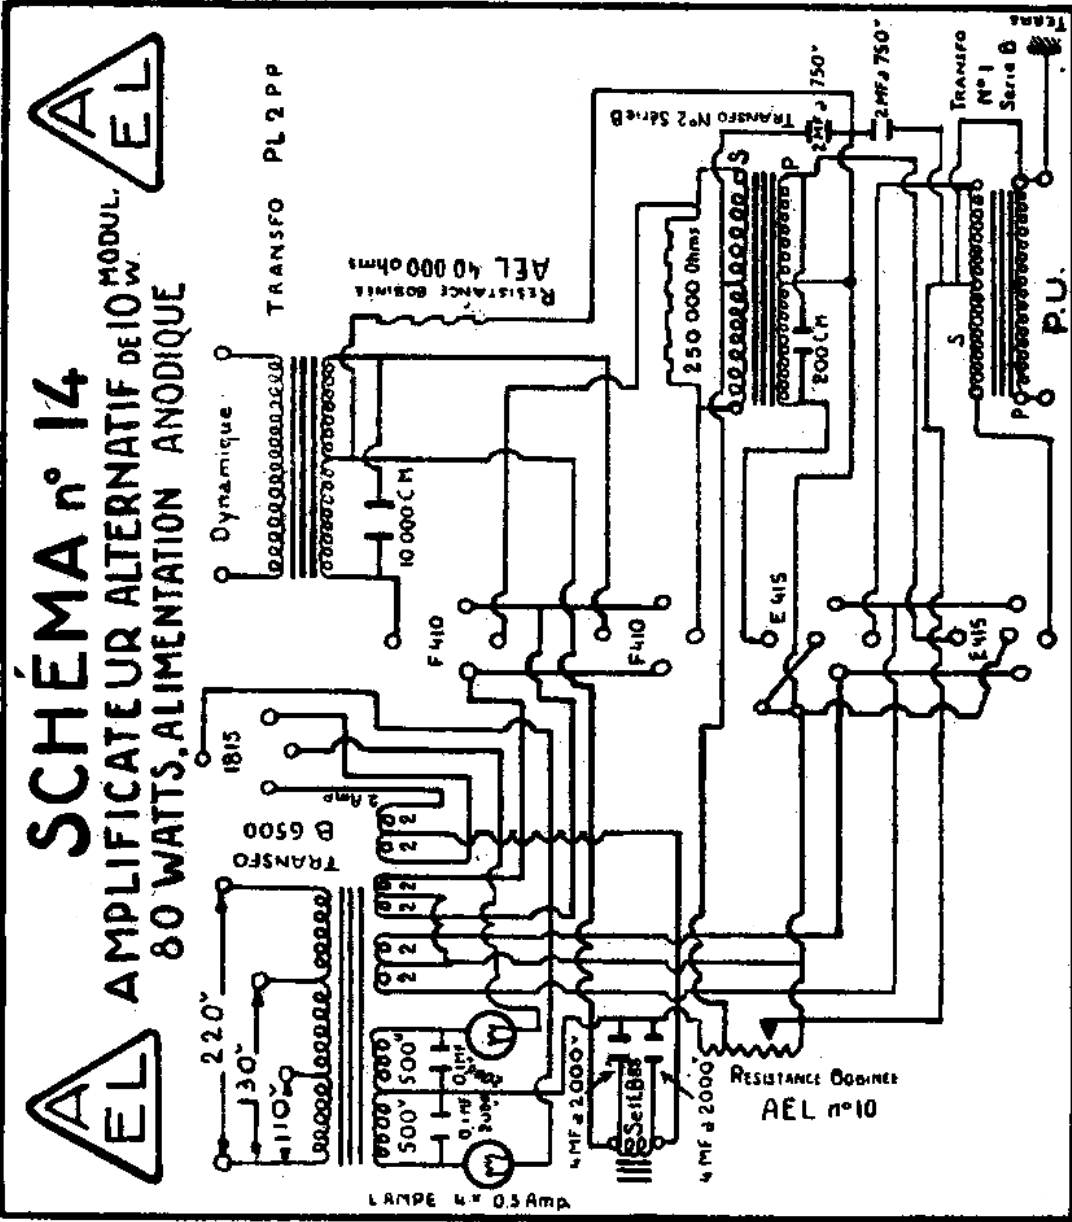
A
EL

A
EL

SCHÉMA n° 14
AMPLIFICATEUR ALTERNATIF DE 10 W. MODUL.
80 WATTS, ALIMENTATION ANODIQUE

TRANSFO PL 2 PP

Dynamique

10 000 CM

Resistance Bobinee
AEL 40 000 ohms

250 000 Ohms

200 CM

TRANSFO N°2 Série B

2MF à 750"

2MF à 750"

TRANSFO
N° 1
Série B

TERRE

S
P

S
P

P.U.

F410

F410

E415

E415

1815

2 Amp

TRANSFO
B 6500

2 2
2 2
2 2
2 2

220"
130"
110"

500" 500"
500"

0,1MF
0,1MF

LAMPE 4v 0,5 Amp

4 MF à 2000"
4 MF à 2000"

Self BB

Resistance Bobinee
AEL n°10